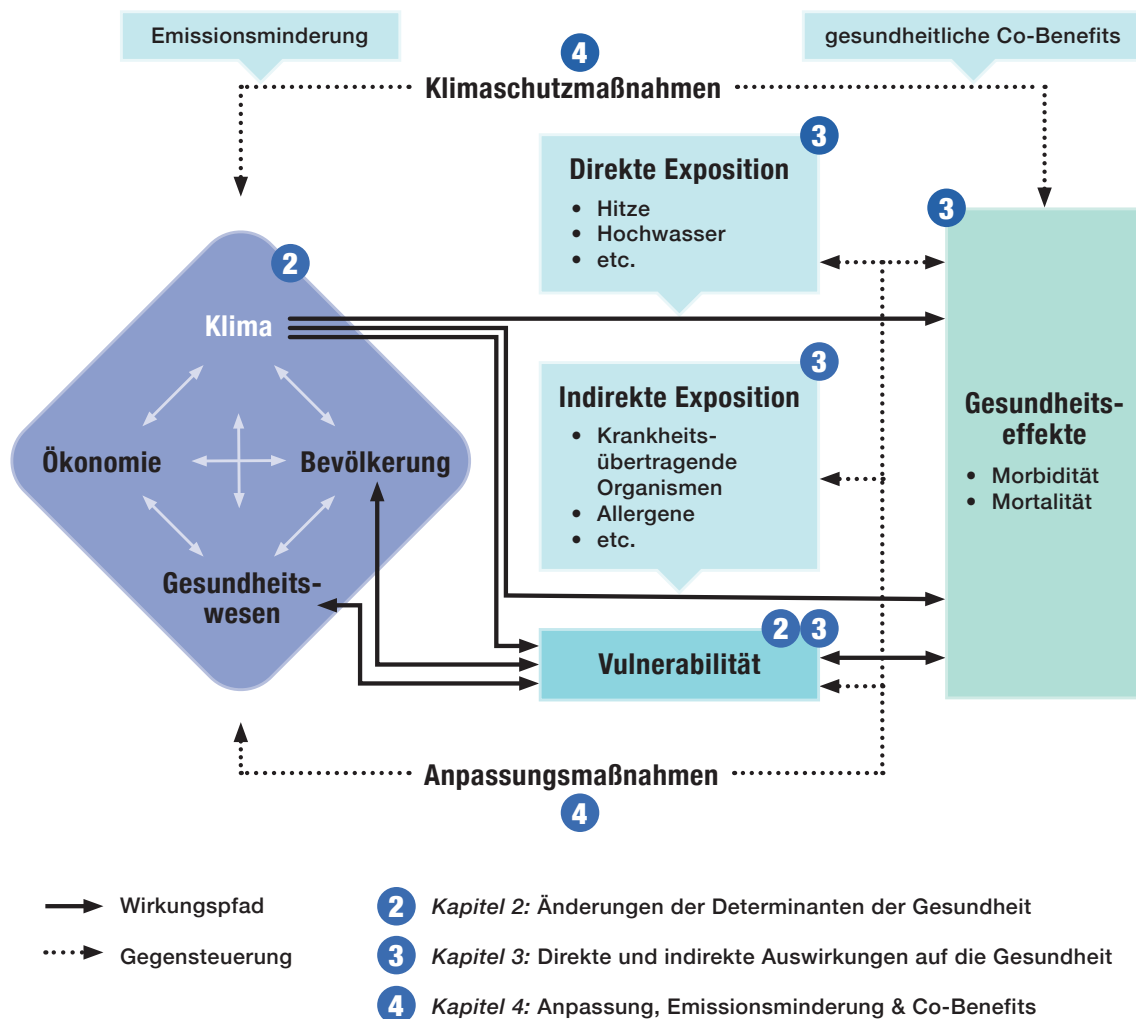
Emissionsminderung

gesundheitliche Co-Benefits

4

Klimaschutzmaßnahmen

3

Direkte Exposition

- Hitze
- Hochwasser
- etc.

3

2

Klima

Ökonomie

Bevölkerung

Gesundheitswesen

3

Indirekte Exposition

- Krankheitsübertragende Organismen
- Allergene
- etc.

Gesundheitseffekte

- Morbidität
- Mortalität

2 3

Vulnerabilität

Anpassungsmaßnahmen

4

Wirkungspfad

Gegensteuerung

2 *Kapitel 2:* Änderungen der Determinanten der Gesundheit

3 *Kapitel 3:* Direkte und indirekte Auswirkungen auf die Gesundheit

4 *Kapitel 4:* Anpassung, Emissionsminderung & Co-Benefits